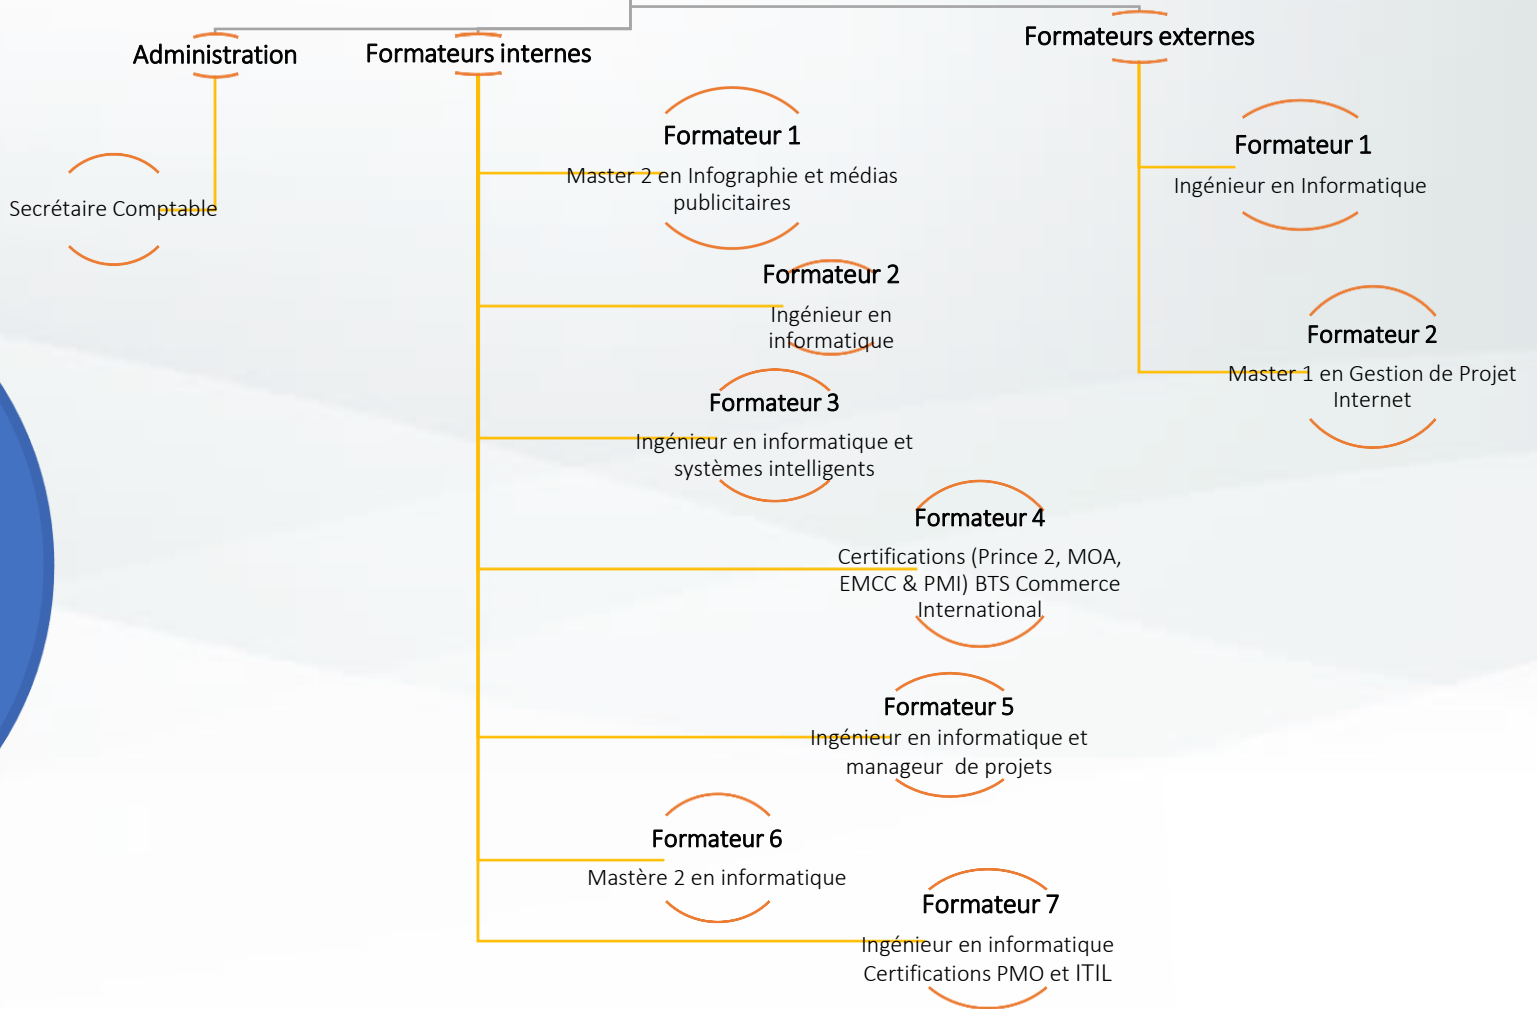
Administration

Secrétaire Comptable

Formateurs internes

Formateur 1
Master 2 en Infographie et médias publicitaires

Formateur 2
Ingénieur en informatique

Formateur 3
Ingénieur en informatique et systèmes intelligents

Formateur 4
Certifications (Prince 2, MOA, EMCC & PMI) BTS Commerce International

Formateur 5
Ingénieur en informatique et manageur de projets

Formateur 6
Mastère 2 en informatique

Formateur 7
Ingénieur en informatique Certifications PMO et ITIL

Formateurs externes

Formateur 1
Ingénieur en Informatique

Formateur 2
Master 1 en Gestion de Projet Internet